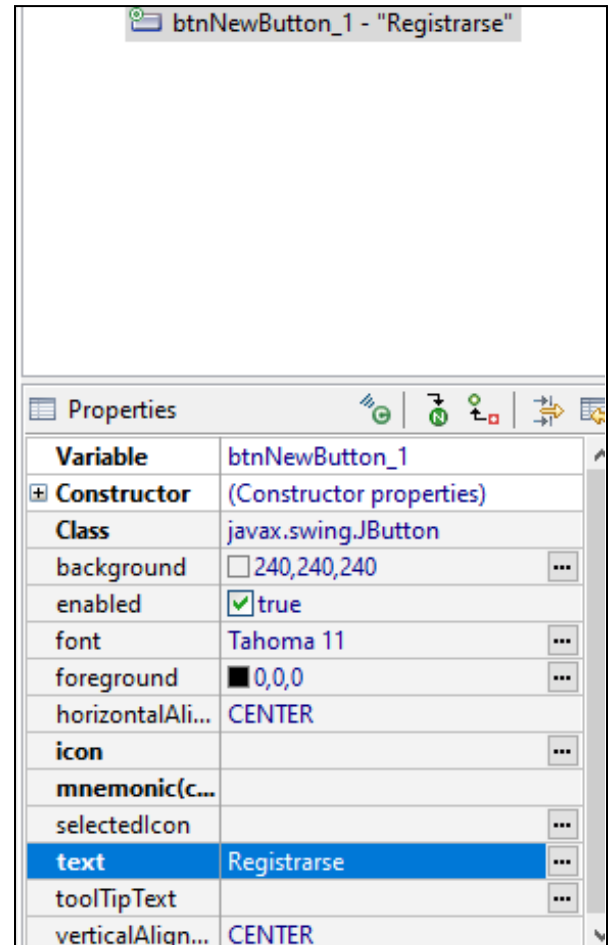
btnNewButton_1 - "Registrarse"

Properties

| Variable | btnNewButton_1 |
|---|---|
| Constructor | (Constructor properties) |
| Class | javax.swing.JButton |
| background | 240,240,240 ... |
| enabled | true |
| font | Tahoma 11 ... |
| foreground | 0,0,0 ... |
| horizontalAli... | CENTER |
| icon | ... |
| mnemonic(c... | |
| selectedIcon | ... |
| text | Registrarse ... |
| toolTipText | ... |
| verticalAlign... | CENTER |